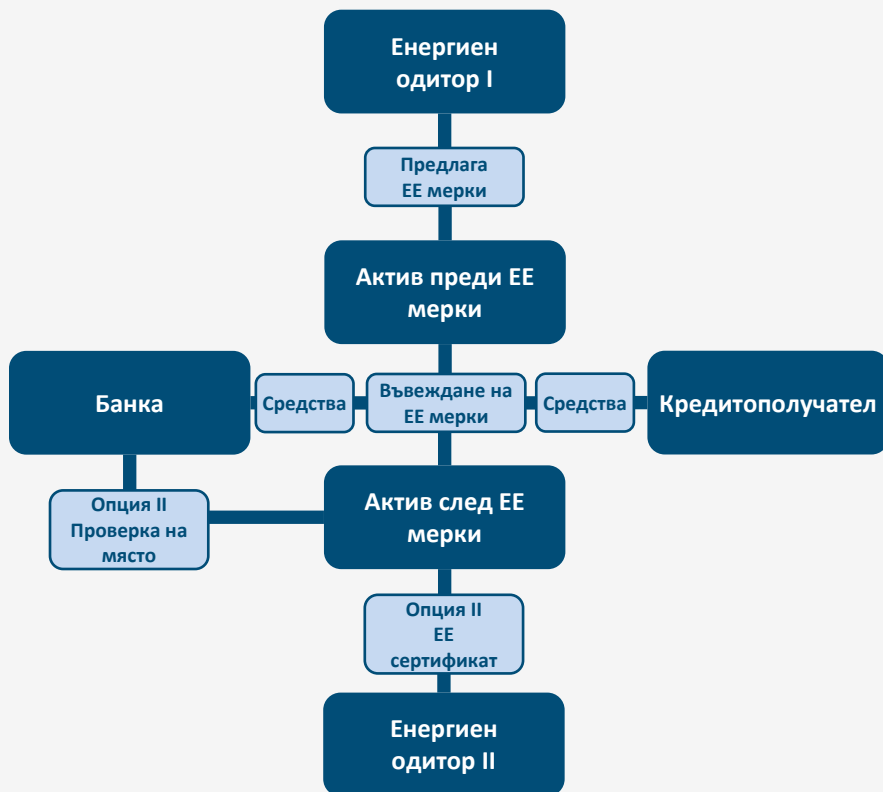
Енергиен одитор I

Предлага ЕЕ мерки

Актив преди ЕЕ мерки

Банка

Средства

Въвеждане на ЕЕ мерки

Средства

Кредитополучател

Опция II Проверка на място

Актив след ЕЕ мерки

Опция II ЕЕ сертификат

Енергиен одитор II